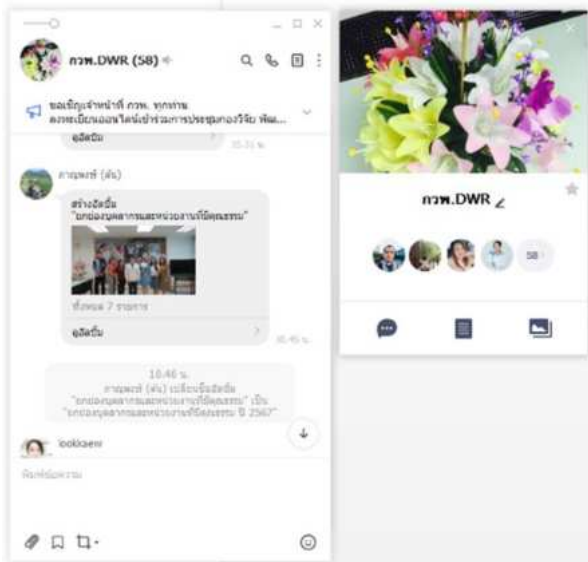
กวพ.DWR (58)

ขอเชิญเจ้าหน้าที่ กวพ. ทุกท่าน ลงทะเบียนออนไลน์เข้าร่วมการประชุมกองวิจัย พัฒ...

อัลบั้ม

กาญพงษ์ (ตัน)

สร้างอัลบั้ม
"ยกย่องบุคลากรและหน่วยงานที่มีคุณธรรม"

ทั้งหมด 7 รายการ

อัลบั้ม

10.46 น.
กาญพงษ์ (ตัน) เปลี่ยนชื่ออัลบั้ม "ยกย่องบุคลากรและหน่วยงานที่มีคุณธรรม" เป็น "ยกย่องบุคลากรและหน่วยงานที่มีคุณธรรม ปี 2567"

lookkaew

พิมพ์ข้อความ

กวพ.DWR

58